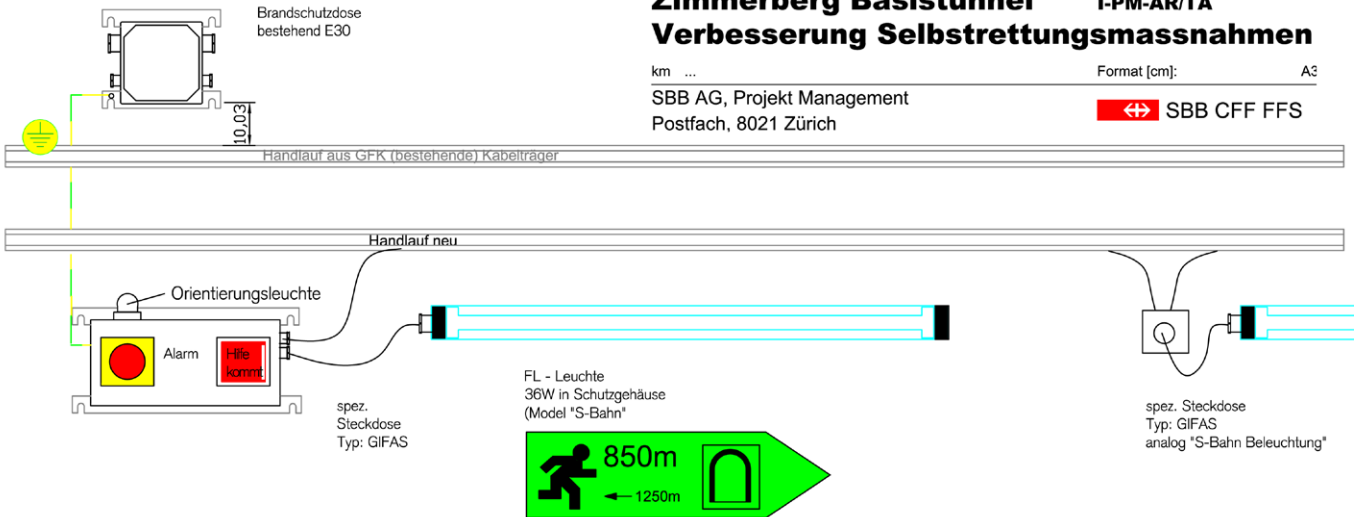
Zimmerberg Basistunnel I-PM-AR/TA
Verbesserung Selbstrettungsmassnahmen

km ...
Format [cm]: A3

SBB AG, Projekt Management
Postfach, 8021 Zürich

SBB CFF FFS

Brandschutzdose
bestehend E30

10.03

Handlauf aus GFK (bestehende) Kabelträger

Handlauf neu

Orientierungsleuchte

Alarm

Hilfe kommt

spez.
Steckdose
Typ: GIFAS

FL - Leuchte
36W in Schutzgehäuse
(Model "S-Bahn"

850m
1250m

spez. Steckdose
Typ: GIFAS
analog "S-Bahn Beleuchtung"